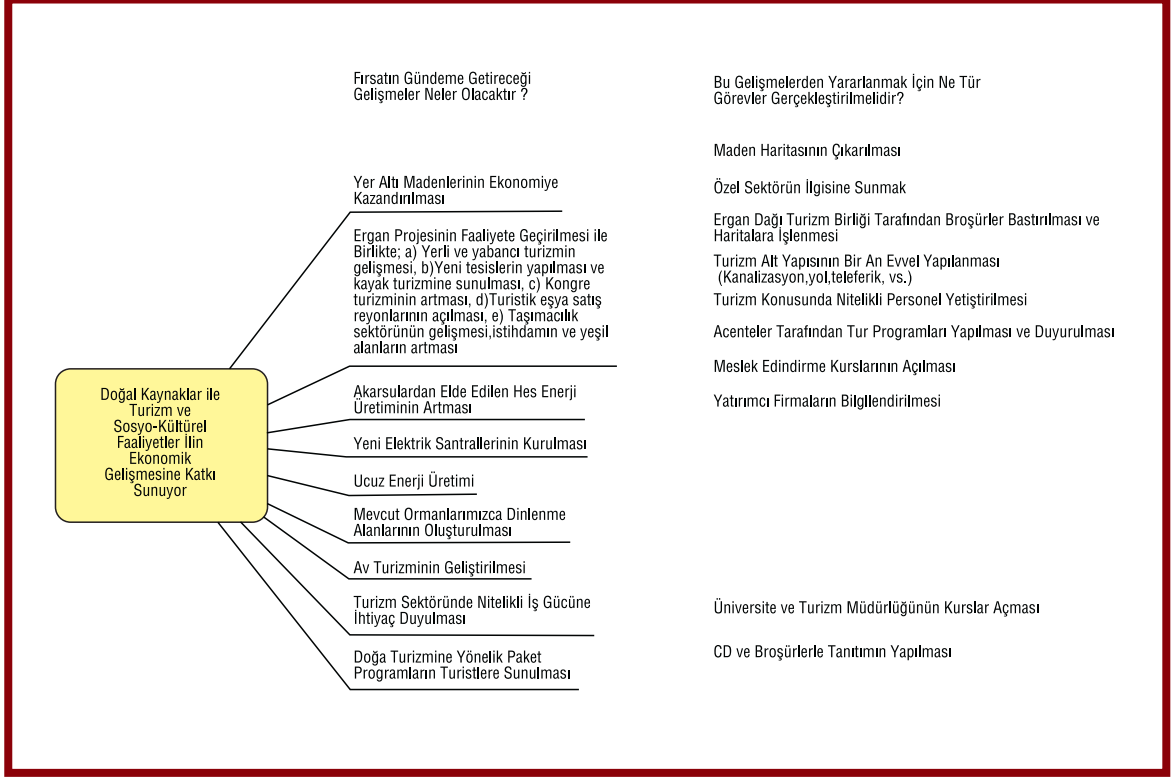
Fırsatın Gündeme Getireceği Gelişmeler Neler Olacaktır ?

Bu Gelişmelerden Yararlanmak İçin Ne Tür Görevler Gerçekleştirilmelidir?

Doğal Kaynaklar ile Turizm ve Sosyo-Kültürel Faaliyetler İlin Ekonomik Gelişmesine Katkı Sunuyor

Yer Altı Madenlerinin Ekonomiye Kazandırılması

Ergan Projesinin Faaliyete Geçirilmesi ile Birlikte; a) Yerli ve yabancı turizmin gelişmesi, b)Yeni tesislerin yapılması ve kayak turizmine sunulması, c) Kongre turizminin artması, d)Turistik eşya satış reyonlarının açılması, e) Taşımacılık sektörünün gelişmesi,istihdamın ve yeşil alanların artması

Akarsulardan Elde Edilen Hes Enerji Üretiminin Artması

Yeni Elektrik Santrallerinin Kurulması

Ucuz Enerji Üretimi

Mevcut Ormanlarımızca Dinlenme Alanlarının Oluşturulması

Av Turizminin Geliştirilmesi

Turizm Sektöründe Nitelikli İş Gücüne İhtiyaç Duyulması

Doğa Turizmine Yönelik Paket Programların Turistlere Sunulması

Maden Haritasının Çıkarılması

Özel Sektörün İlgisine Sunmak

Ergan Dağı Turizm Birliği Tarafından Broşürler Bastırılması ve Haritalara İşlenmesi

Turizm Alt Yapısının Bir An Evvel Yapılanması (Kanalizasyon,yol,teleferik, vs.)

Turizm Konusunda Nitelikli Personel Yetiştirilmesi

Acenteler Tarafından Tur Programları Yapılması ve Duyurulması

Meslek Edindirme Kurslarının Açılması

Yatırımcı Firmaların Bilgilendirilmesi

Üniversite ve Turizm Müdürlüğünün Kurslar Açması

CD ve Broşürlerle Tanıtımın Yapılması